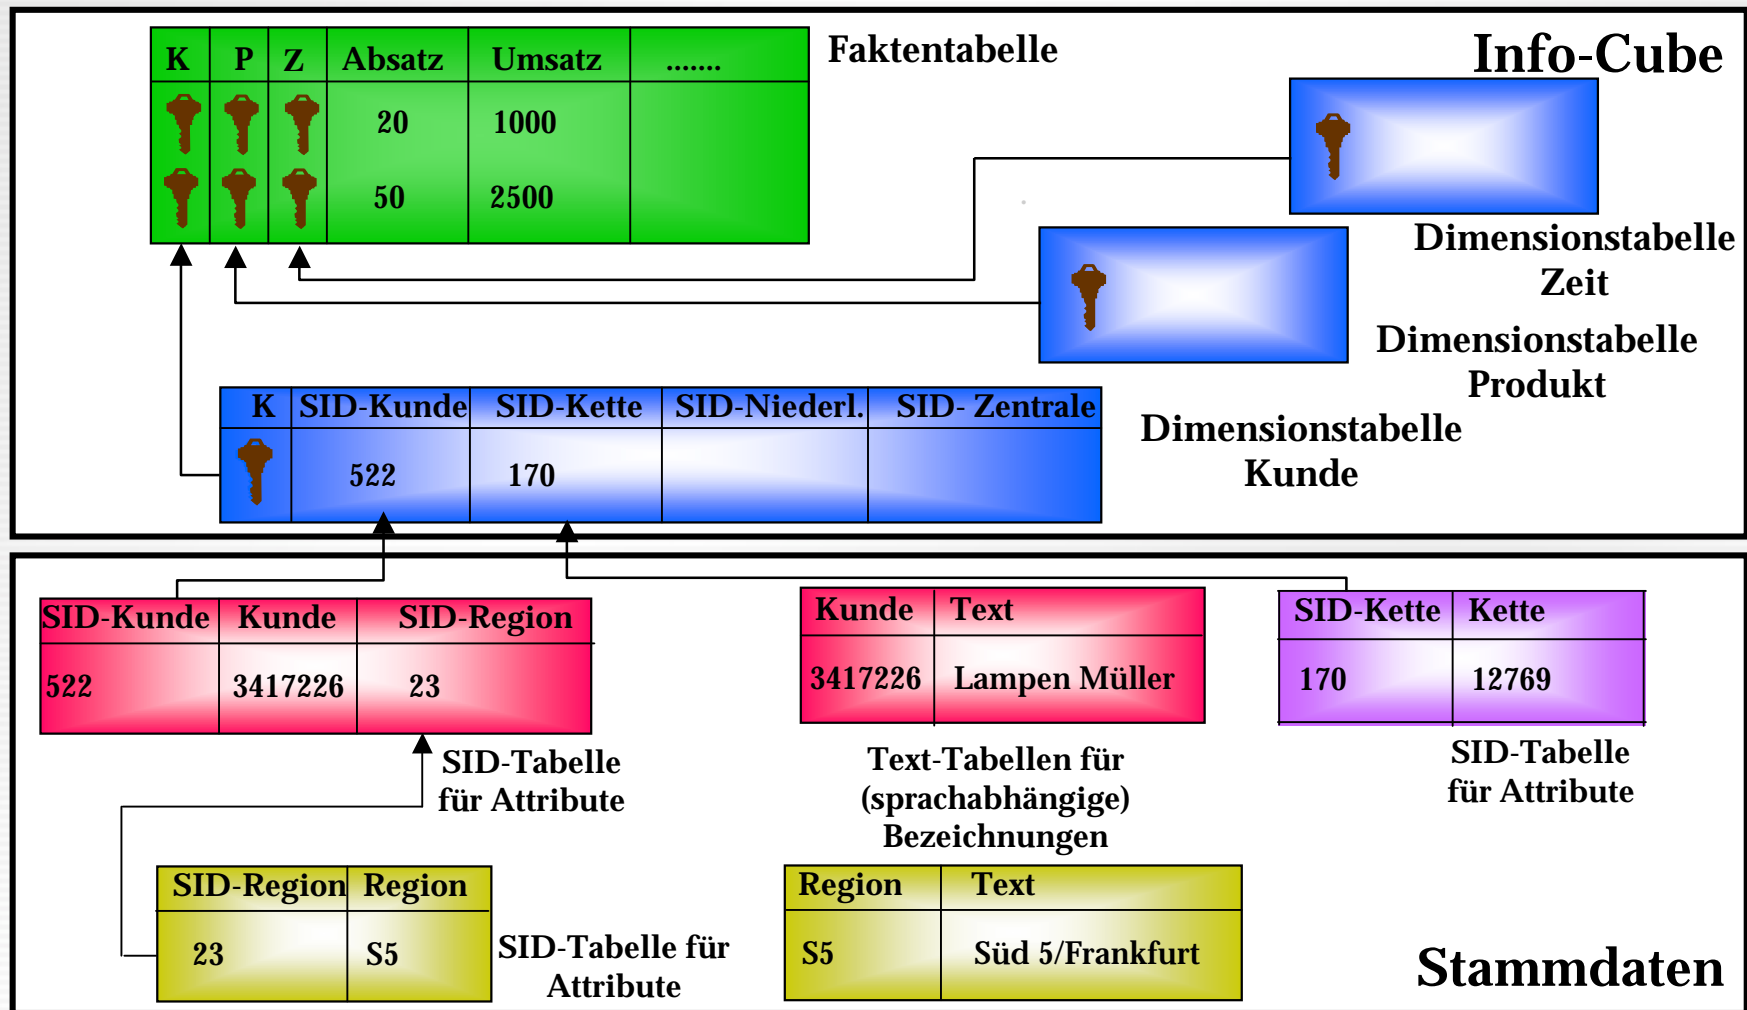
| K | P | Z | Absatz | Umsatz | ....... |
|---|---|---|---|---|---|
| | | | 20 | 1000 | |
| | | | 50 | 2500 | |

Faktentabelle

Info-Cube

Dimensionstabelle Zeit

Dimensionstabelle Produkt

| K | SID-Kunde | SID-Kette | SID-Niederl. | SID- Zentrale |
|---|---|---|---|---|
| | 522 | 170 | | |

Dimensionstabelle Kunde

| SID-Kunde | Kunde | SID-Region |
|---|---|---|
| 522 | 3417226 | 23 |

| Kunde | Text |
|---|---|
| 3417226 | Lampen Müller |

| SID-Kette | Kette |
|---|---|
| 170 | 12769 |

SID-Tabelle für Attribute

Text-Tabellen für (sprachabhängige) Bezeichnungen

SID-Tabelle für Attribute

| SID-Region | Region |
|---|---|
| 23 | S5 |

SID-Tabelle für Attribute

| Region | Text |
|---|---|
| S5 | Süd 5/Frankfurt |

Stammdaten